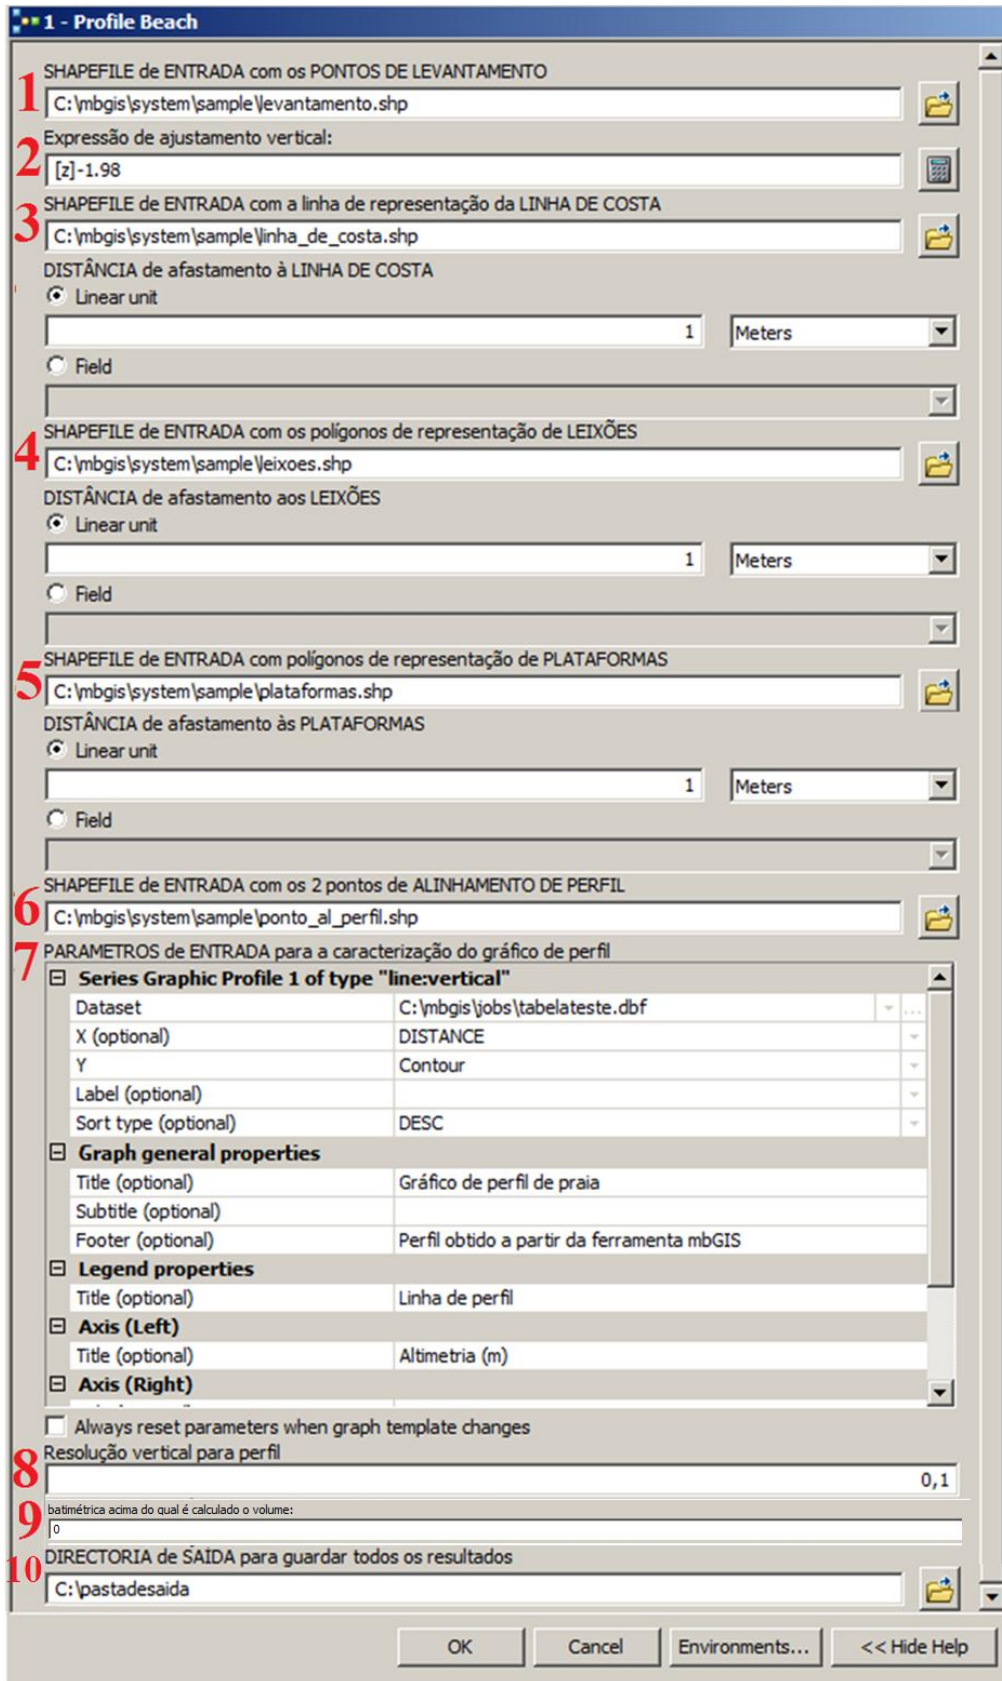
1 - Profile Beach

1 SHAPEFILE de ENTRADA com os PONTOS DE LEVANTAMENTO
C:\mbgis\system\sample\levantamento.shp

2 Expressão de ajustamento vertical:
[z]-1.98

3 SHAPEFILE de ENTRADA com a linha de representação da LINHA DE COSTA
C:\mbgis\system\sample\linha_de_costa.shp

DISTÂNCIA de afastamento à LINHA DE COSTA
Linear unit
1 Meters
Field

4 SHAPEFILE de ENTRADA com os polígonos de representação de LEIXÕES
C:\mbgis\system\sample\leixoes.shp

DISTÂNCIA de afastamento aos LEIXÕES
Linear unit
1 Meters
Field

5 SHAPEFILE de ENTRADA com polígonos de representação de PLATAFORMAS
C:\mbgis\system\sample\plataformas.shp

DISTÂNCIA de afastamento às PLATAFORMAS
Linear unit
1 Meters
Field

6 SHAPEFILE de ENTRADA com os 2 pontos de ALINHAMENTO DE PERFIL
C:\mbgis\system\sample\ponto_al_perfil.shp

7 PARAMETROS de ENTRADA para a caracterização do gráfico de perfil

| Series Graphic Profile 1 of type "line:vertical" | |
|---|---|
| Dataset | C:\mbgis\jobs\tabelateste.dbf |
| X (optional) | DISTANCE |
| Y | Contour |
| Label (optional) | |
| Sort type (optional) | DESC |
| Graph general properties | |
| Title (optional) | Gráfico de perfil de praia |
| Subtitle (optional) | |
| Footer (optional) | Perfil obtido a partir da ferramenta mbGIS |
| Legend properties | |
| Title (optional) | Linha de perfil |
| Axis (Left) | |
| Title (optional) | Altimetria (m) |
| Axis (Right) | |

Always reset parameters when graph template changes

8 Resolução vertical para perfil
0,1

9 batimétrica acima do qual é calculado o volume:
0

10 DIRECTORIA de SAÍDA para guardar todos os resultados
C:\pastadesaida

OK Cancel Environments... << Hide Help